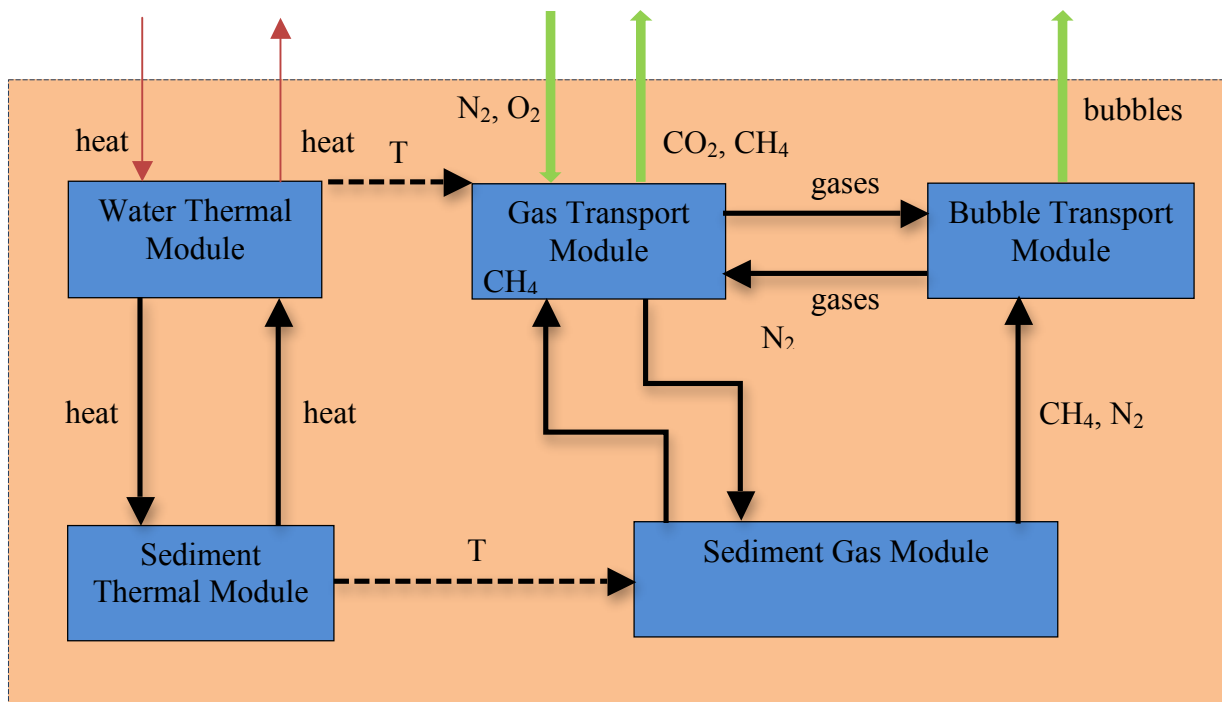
heat

heat

T

$N_2$, $O_2$

$CO_2$, $CH_4$

bubbles

Water Thermal Module

Gas Transport Module

$CH_4$

gases

gases

Bubble Transport Module

$N_2$

heat

heat

$CH_4$, $N_2$

Sediment Thermal Module

T

Sediment Gas Module